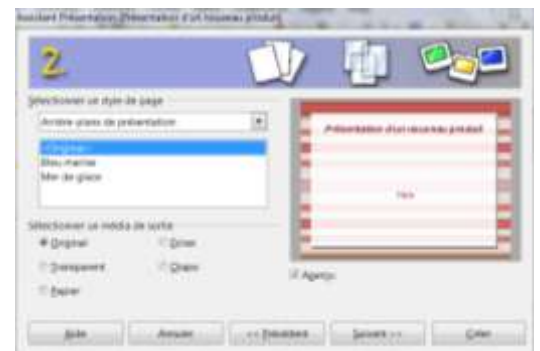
Assistant Présentation (Présentation d'un nouveau produit)

2

Sélectionner un style de page

Arrière-plans de présentation

<Original>
Bleu marine
Mer de glace

Présentation d'un nouveau produit

Titre

Sélectionner un média de sortie

Original
Écran
Transparent
Diapo
Papier

Aperçu

Aide
Annuler
<< Précédent
Suivant >>
Créer